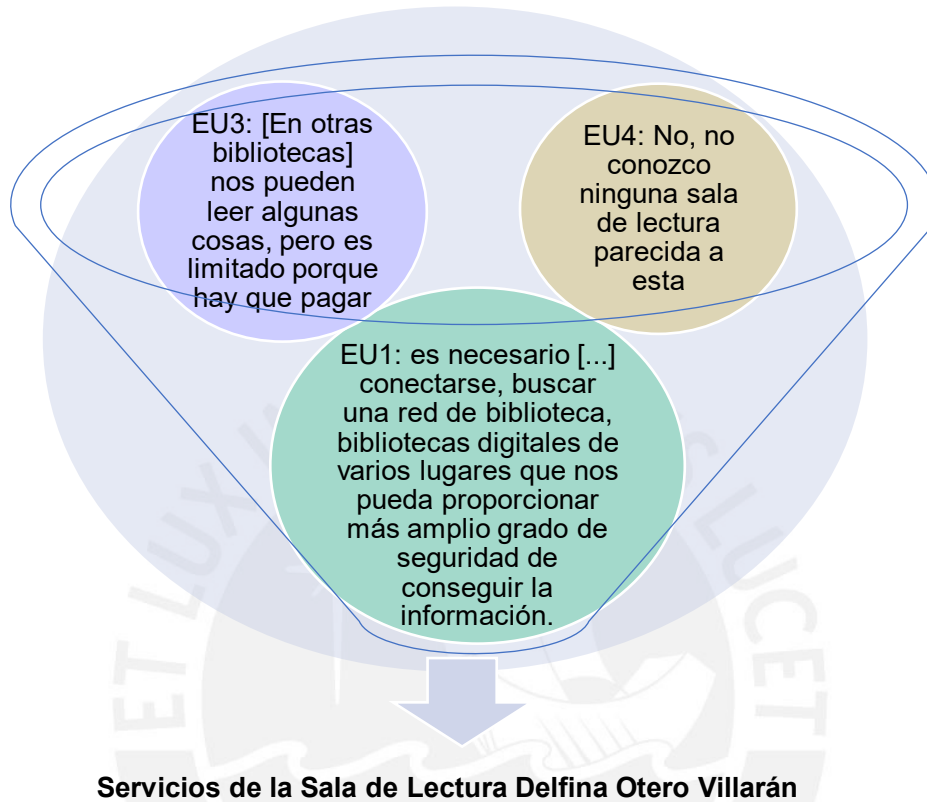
EU3: [En otras bibliotecas] nos pueden leer algunas cosas, pero es limitado porque hay que pagar

EU4: No, no conozco ninguna sala de lectura parecida a esta

EU1: es necesario [...] conectarse, buscar una red de biblioteca, bibliotecas digitales de varios lugares que nos pueda proporcionar más amplio grado de seguridad de conseguir la información.

Servicios de la Sala de Lectura Delfina Otero Villarán